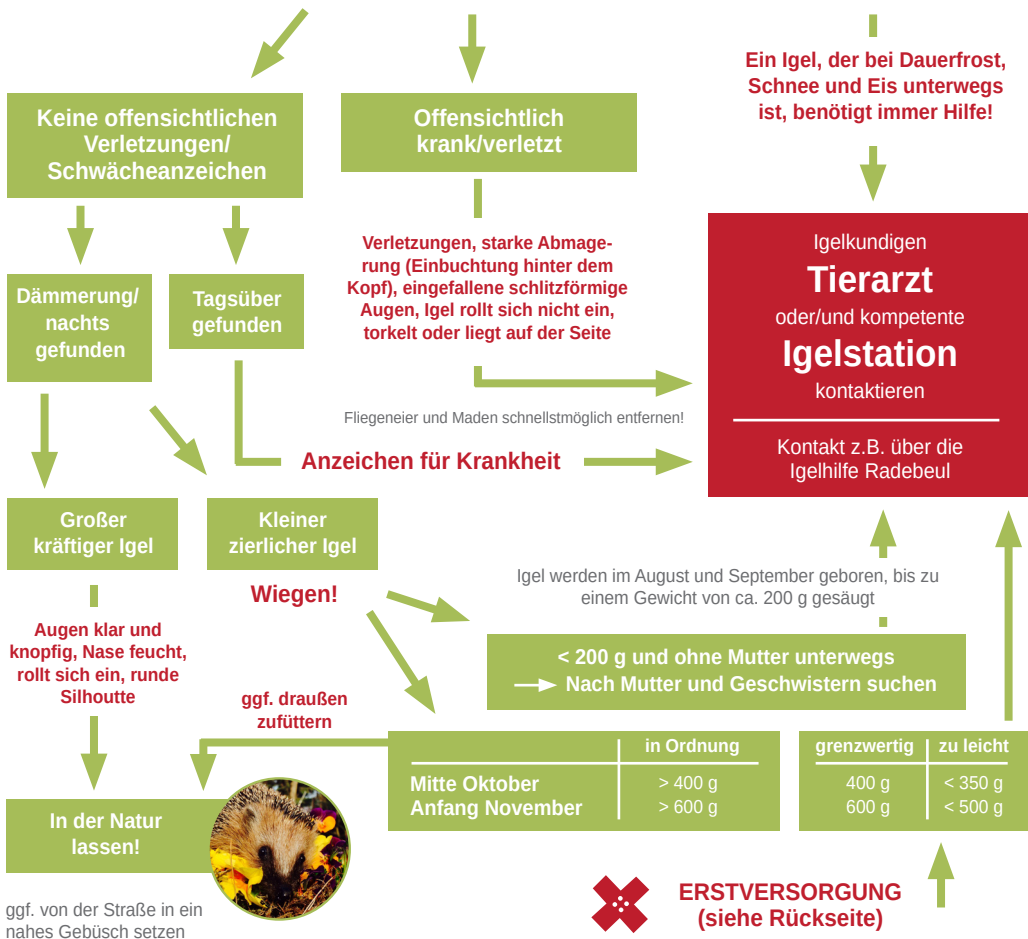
Keine offensichtlichen Verletzungen/ Schwächeanzeichen

Offensichtlich krank/verletzt

Ein Igel, der bei Dauerfrost, Schnee und Eis unterwegs ist, benötigt immer Hilfe!

Dämmerung/ nachts gefunden

Tagsüber gefunden

Verletzungen, starke Abmagerung (Einbuchtung hinter dem Kopf), eingefallene schlitzförmige Augen, Igel rollt sich nicht ein, torkelt oder liegt auf der Seite

Igelkundigen
Tierarzt
oder/und kompetente
Igelstation
kontaktieren

Kontakt z.B. über die Igelhilfe Radebeul

Fliegeneier und Maden schnellstmöglich entfernen!

Anzeichen für Krankheit

Großer kräftiger Igel

Kleiner zierlicher Igel

Wiegen!

Igel werden im August und September geboren, bis zu einem Gewicht von ca. 200 g gesäugt

Augen klar und knopfig, Nase feucht, rollt sich ein, runde Silhoutte

< 200 g und ohne Mutter unterwegs
Nach Mutter und Geschwistern suchen

ggf. draußen zufüttern

| | in Ordnung |
|---|---|
| Mitte Oktober | > 400 g |
| Anfang November | > 600 g |

| grenzwertig | zu leicht |
|---|---|
| 400 g | < 350 g |
| 600 g | < 500 g |

In der Natur lassen!

ggf. von der Straße in ein nahes Gebüsch setzen

ERSTVERSORGUNG
(siehe Rückseite)